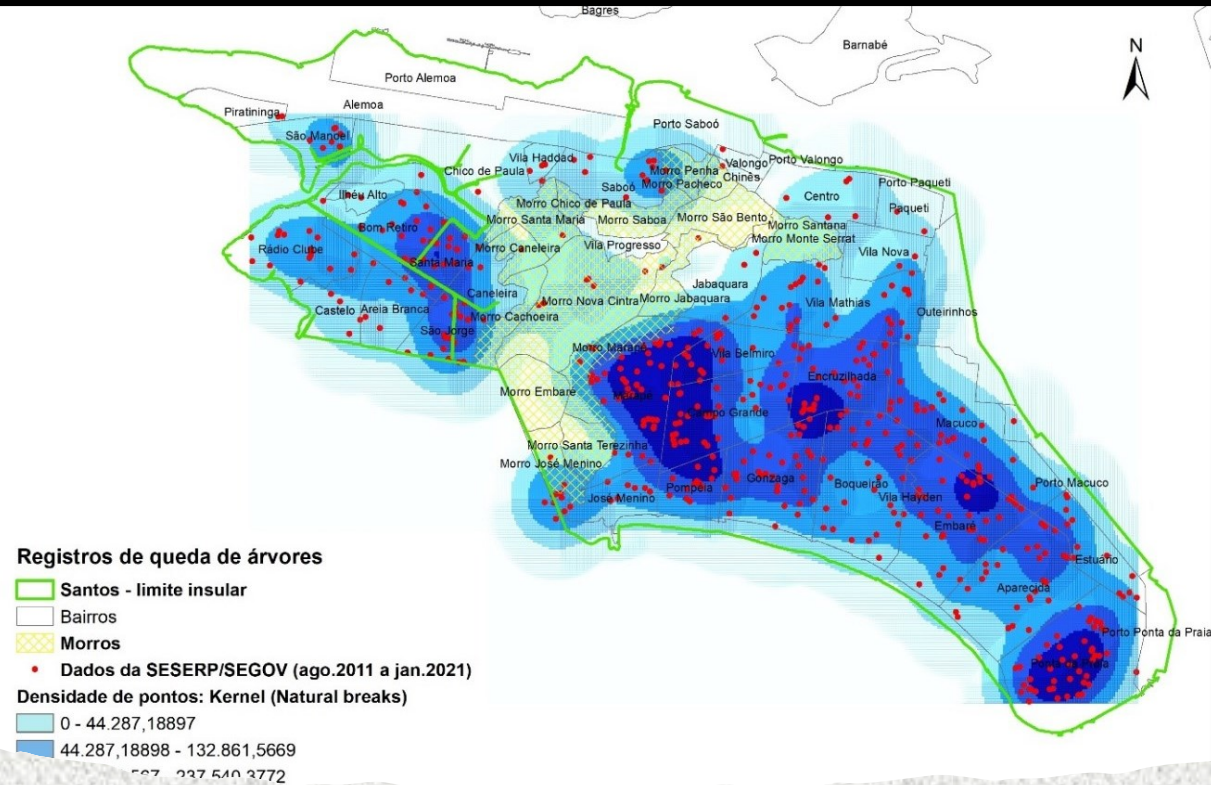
Bagres
Barnabé
N
Porto Alemoa
Alemoa
Piratininga
São Manoel
Porto Saboó
Vila Haddad
Chico de Paula
Saboó
Morro Penha
Morro Pacheco
Valongo
Porto Valongo
Chinês
Porto Paquetá
Centro
Paquetá
Ilhéu Alto
Bom Retiro
Morro Chico de Paula
Morro Santa Maria
Morro Saboó
Morro São Bento
Morro Santana
Morro Monte Serrat
Rádio Clube
Morro Caneleira
Vila Progresso
Santa Maria
Vila Nova
Jabaquara
Caneleira
Morro Nova Cintra
Morro Jabaquara
Vila Mathias
Castelo
Areia Branca
Outeirinhos
São Jorge
Morro Cachoeira
Morro Marapé
Vila Belmiro
Encruzilhada
Morro Embaré
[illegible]
Campo Grande
Macuco
Morro Santa Terezinha
Morro José Menino
Gonzaga
Boqueirão
Vila Hayden
Porto Macuco
José Menino
Pompéia
Embaré
Estuário
Aparecida
Porto Ponta da Praia
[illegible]

Registros de queda de árvores
Santos - limite insular
Bairros
Morros
Dados da SESERP/SEGOV (ago.2011 a jan.2021)
Densidade de pontos: Kernel (Natural breaks)
0 - 44.287,18897
44.287,18898 - 132.861,5669
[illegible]567 - 237.540,3772